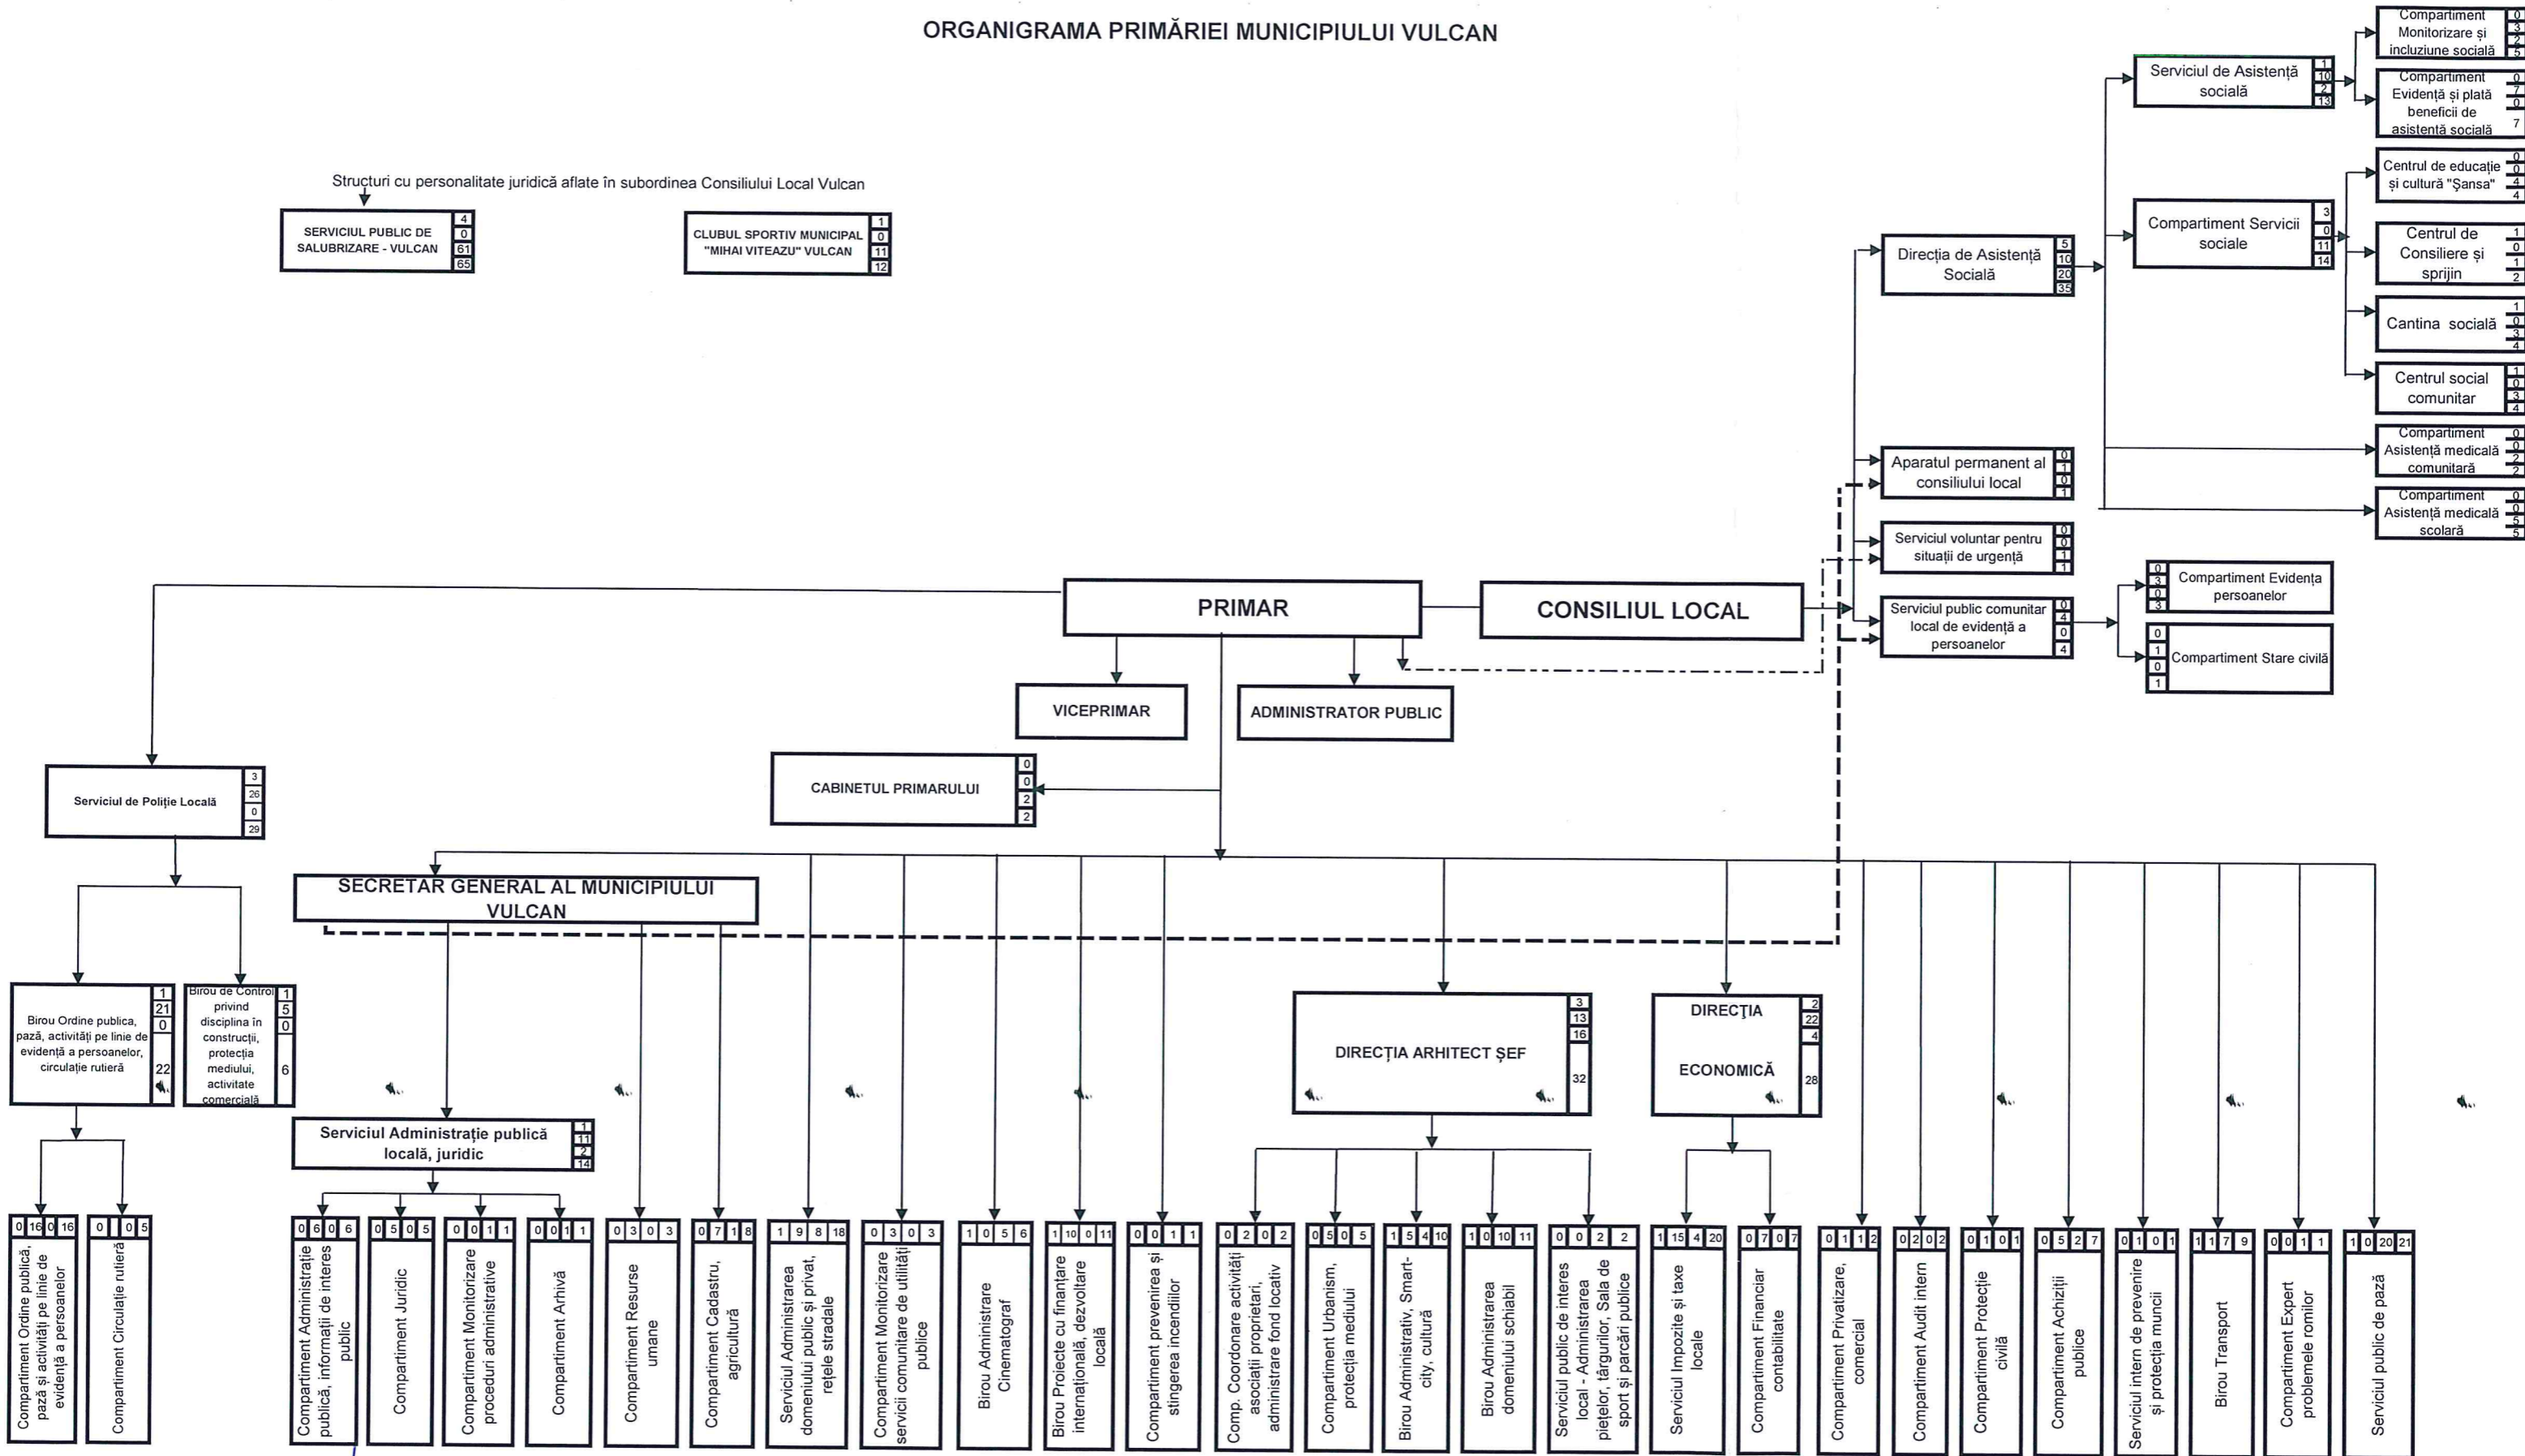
ORGANIGRAMA PRIMĂRIEI MUNICIPIULUI VULCAN

Structuri cu personalitate juridică aflate în subordinea Consiliului Local Vulcan

SERVICIUL PUBLIC DE SALUBRIZARE - VULCAN 4 0 61 65

CLUBUL SPORTIV MUNICIPAL "MIHAI VITEAZU" VULCAN 1 0 11 12

PRIMAR

CONSILIUL LOCAL

VICEPRIMAR

ADMINISTRATOR PUBLIC

CABINETUL PRIMARULUI 0 0 2 2

Direcția de Asistență Socială 5 10 20 35

Serviciul de Asistență socială 1 10 2 13

Compartiment Monitorizare și incluziune socială 0 3 2 5

Compartiment Evidență și plată beneficii de asistență socială 0 7 0 7

Compartiment Servicii sociale 3 0 11 14

Centrul de educație și cultură "Șansa" 0 0 4 4

Centrul de Consiliere și sprijin 1 0 1 2

Cantina socială 1 0 3 4

Centrul social comunitar 1 0 3 4

Compartiment Asistență medicală comunitară 0 0 2 2

Compartiment Asistență medicală școlară 0 0 5 5

Aparatul permanent al consiliului local 0 1 0 1

Serviciul voluntar pentru situații de urgență 0 0 1 1

Serviciul public comunitar local de evidență a persoanelor 0 4 0 4

Compartiment Evidența persoanelor 0 3 0 3

Compartiment Stare civilă 0 1 0 1

Serviciul de Poliție Locală 3 26 0 29

Birou Ordine publica, pază, activități pe linie de evidență a persoanelor, circulație rutieră 1 21 0 22

Birou de Control privind disciplina în construcții, protecția mediului, activitate comercială 1 5 0 6

Compartiment Ordine publică, pază și activități pe linie de evidență a persoanelor 0 16 0 16

Compartiment Circulație rutieră 0 | 0 5

SECRETAR GENERAL AL MUNICIPIULUI VULCAN

Serviciul Administrație publică locală, juridic 1 11 2 14

Compartiment Administrație publică, informații de interes public 0 6 0 6

Compartiment Juridic 0 5 0 5

Compartiment Monitorizare proceduri administrative 0 0 1 1

Compartiment Arhivă 0 0 1 1

Compartiment Resurse umane 0 3 0 3

Compartiment Cadastru, agricultură 0 7 1 8

Serviciul Administrarea domeniului public și privat, rețele stradale 1 9 8 18

Compartiment Monitorizare servicii comunitare de utilități publice 0 3 0 3

Birou Administrare Cinematograf 1 0 5 6

Birou Proiecte cu finanțare internațională, dezvoltare locală 1 10 0 11

Compartiment prevenirea și stingerea incendiilor 0 0 1 1

DIRECȚIA ARHITECT ȘEF 3 13 16 32

Comp. Coordonare activități asociații proprietari, administrare fond locativ 0 2 0 2

Compartiment Urbanism, protecția mediului 0 5 0 5

Birou Administrativ, Smart-city, cultură 1 5 4 10

Birou Administrarea domeniului schiabil 1 0 10 11

Serviciul public de interes local - Administrarea piețelor, târgurilor, Sala de sport și parcări publice 0 0 2 2

DIRECȚIA ECONOMICĂ 2 22 4 28

Serviciul Impozite și taxe locale 1 15 4 20

Compartiment Financiar contabilitate 0 7 0 7

Compartiment Privatizare, comercial 0 1 1 2

Compartiment Audit intern 0 2 0 2

Compartiment Protecție civilă 0 1 0 1

Compartiment Achiziții publice 0 5 2 7

Serviciul intern de prevenire și protecția muncii 0 1 0 1

Birou Transport 1 1 7 9

Compartiment Expert problemele romilor 0 0 1 1

Serviciul public de pază 1 0 20 21